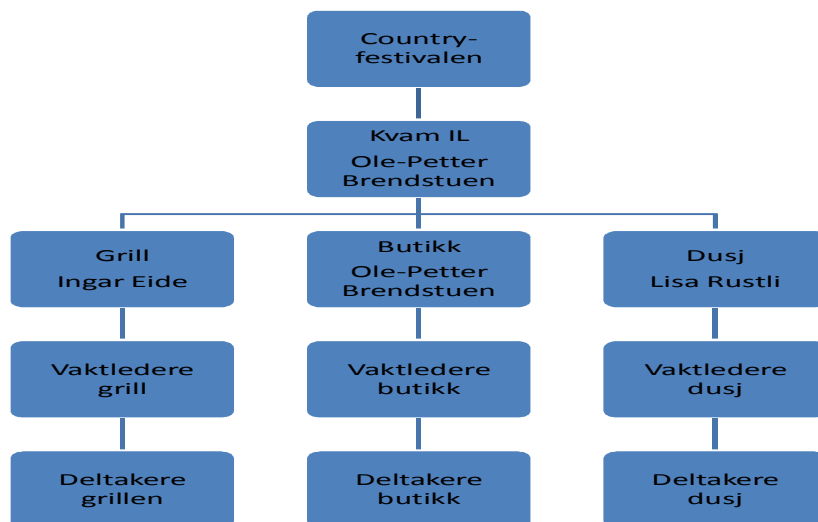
Country-festivalen

Kvam IL
Ole-Petter Brendstuen

Grill
Ingar Eide

Vaktledere grill

Deltakere grillen

Butikk
Ole-Petter Brendstuen

Vaktledere butikk

Deltakere butikk

Dusj
Lisa Rustli

Vaktledere dusj

Deltakere dusj